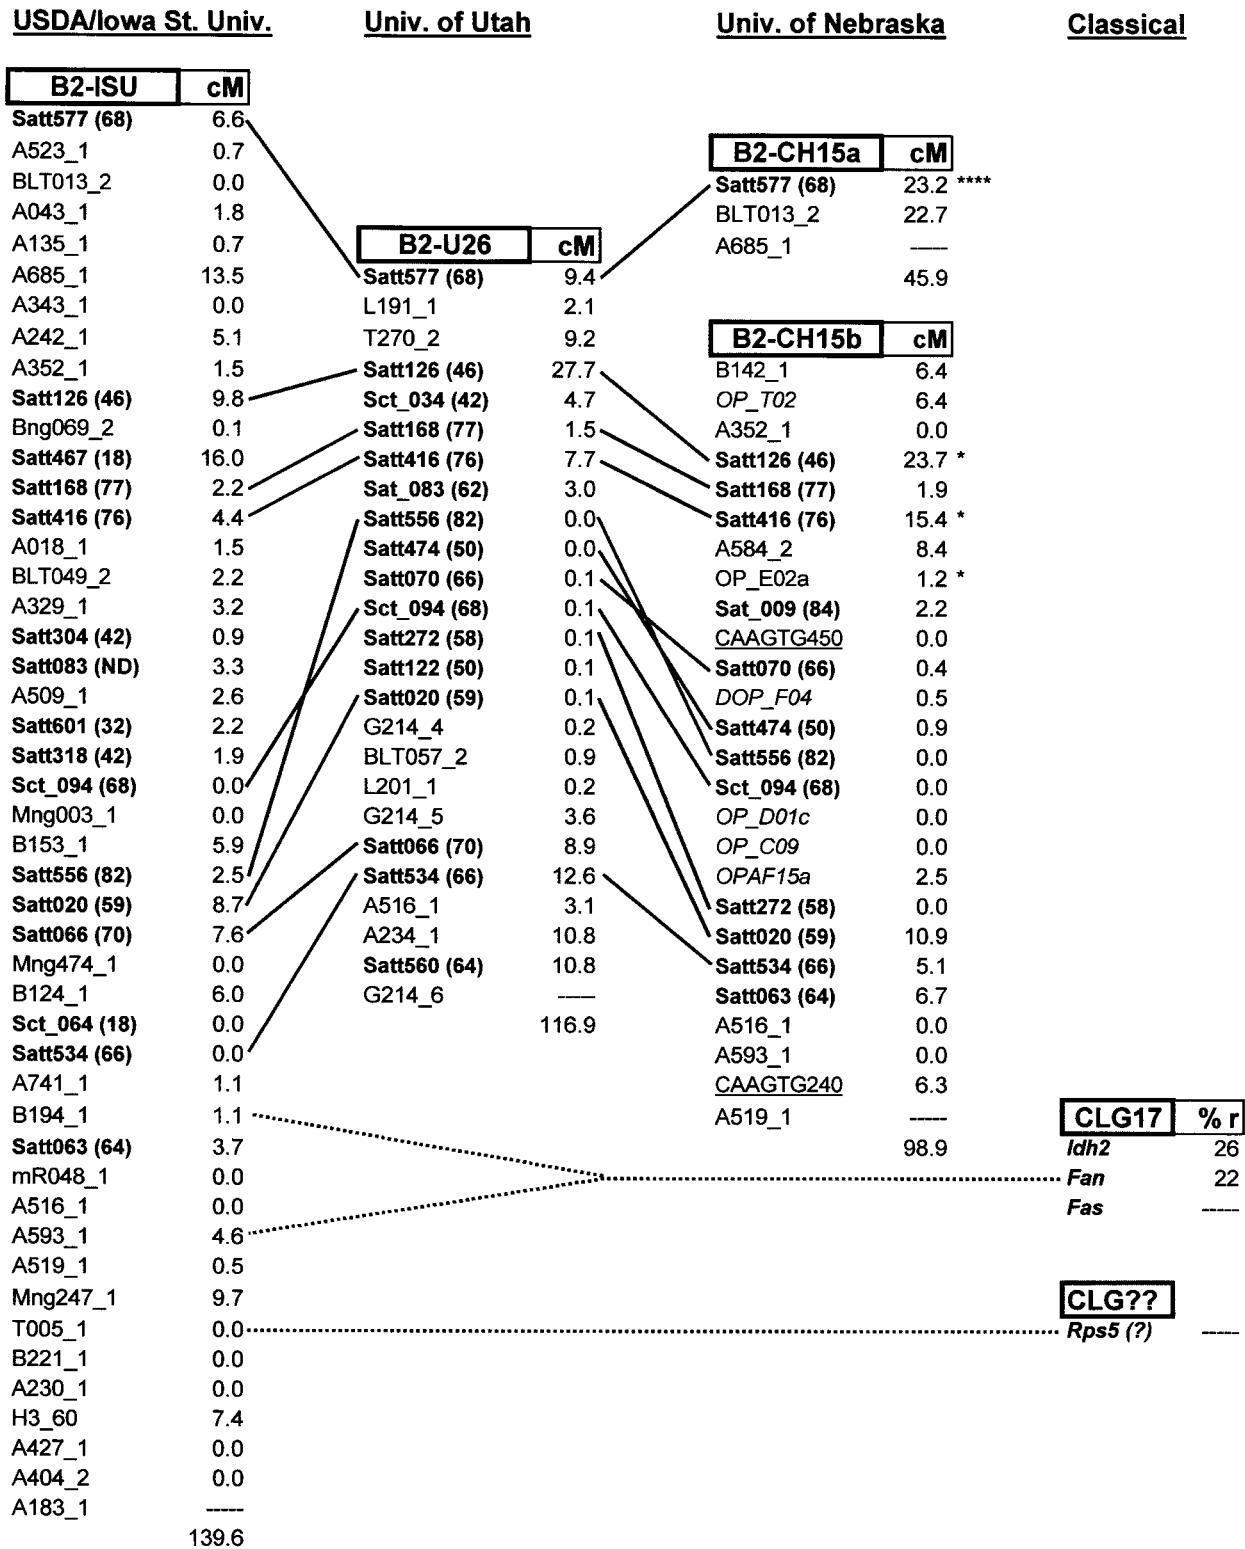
USDA/Iowa St. Univ.

| B2-ISU | cM |
|---|---|
| Satt577 (68) | 6.6 |
| A523_1 | 0.7 |
| BLT013_2 | 0.0 |
| A043_1 | 1.8 |
| A135_1 | 0.7 |
| A685_1 | 13.5 |
| A343_1 | 0.0 |
| A242_1 | 5.1 |
| A352_1 | 1.5 |
| Satt126 (46) | 9.8 |
| Bng069_2 | 0.1 |
| Satt467 (18) | 16.0 |
| Satt168 (77) | 2.2 |
| Satt416 (76) | 4.4 |
| A018_1 | 1.5 |
| BLT049_2 | 2.2 |
| A329_1 | 3.2 |
| Satt304 (42) | 0.9 |
| Satt083 (ND) | 3.3 |
| A509_1 | 2.6 |
| Satt601 (32) | 2.2 |
| Satt318 (42) | 1.9 |
| Sct_094 (68) | 0.0 |
| Mng003_1 | 0.0 |
| B153_1 | 5.9 |
| Satt556 (82) | 2.5 |
| Satt020 (59) | 8.7 |
| Satt066 (70) | 7.6 |
| Mng474_1 | 0.0 |
| B124_1 | 6.0 |
| Sct_064 (18) | 0.0 |
| Satt534 (66) | 0.0 |
| A741_1 | 1.1 |
| B194_1 | 1.1 |
| Satt063 (64) | 3.7 |
| mR048_1 | 0.0 |
| A516_1 | 0.0 |
| A593_1 | 4.6 |
| A519_1 | 0.5 |
| Mng247_1 | 9.7 |
| T005_1 | 0.0 |
| B221_1 | 0.0 |
| A230_1 | 0.0 |
| H3_60 | 7.4 |
| A427_1 | 0.0 |
| A404_2 | 0.0 |
| A183_1 | ----- |
| | 139.6 |

Univ. of Utah

| B2-U26 | cM |
|---|---|
| Satt577 (68) | 9.4 |
| L191_1 | 2.1 |
| T270_2 | 9.2 |
| Satt126 (46) | 27.7 |
| Sct_034 (42) | 4.7 |
| Satt168 (77) | 1.5 |
| Satt416 (76) | 7.7 |
| Sat_083 (62) | 3.0 |
| Satt556 (82) | 0.0 |
| Satt474 (50) | 0.0 |
| Satt070 (66) | 0.1 |
| Sct_094 (68) | 0.1 |
| Satt272 (58) | 0.1 |
| Satt122 (50) | 0.1 |
| Satt020 (59) | 0.1 |
| G214_4 | 0.2 |
| BLT057_2 | 0.9 |
| L201_1 | 0.2 |
| G214_5 | 3.6 |
| Satt066 (70) | 8.9 |
| Satt534 (66) | 12.6 |
| A516_1 | 3.1 |
| A234_1 | 10.8 |
| Satt560 (64) | 10.8 |
| G214_6 | ----- |
| | 116.9 |

Univ. of Nebraska

| B2-CH15a | cM |
|---|---|
| Satt577 (68) | 23.2 **** |
| BLT013_2 | 22.7 |
| A685_1 | ----- |
| | 45.9 |

| B2-CH15b | cM |
|---|---|
| B142_1 | 6.4 |
| OP_T02 | 6.4 |
| A352_1 | 0.0 |
| Satt126 (46) | 23.7 * |
| Satt168 (77) | 1.9 |
| Satt416 (76) | 15.4 * |
| A584_2 | 8.4 |
| OP_E02a | 1.2 * |
| Sat_009 (84) | 2.2 |
| CAAGTG450 | 0.0 |
| Satt070 (66) | 0.4 |
| DOP_F04 | 0.5 |
| Satt474 (50) | 0.9 |
| Satt556 (82) | 0.0 |
| Sct_094 (68) | 0.0 |
| OP_D01c | 0.0 |
| OP_C09 | 0.0 |
| OPAF15a | 2.5 |
| Satt272 (58) | 0.0 |
| Satt020 (59) | 10.9 |
| Satt534 (66) | 5.1 |
| Satt063 (64) | 6.7 |
| A516_1 | 0.0 |
| A593_1 | 0.0 |
| CAAGTG240 | 6.3 |
| A519_1 | ----- |
| | 98.9 |

Classical

| CLG17 | % r |
|---|---|
| Idh2 | 26 |
| Fan | 22 |
| Fas | ----- |

| CLG?? | |
|---|---|
| Rps5 (?) | ----- |